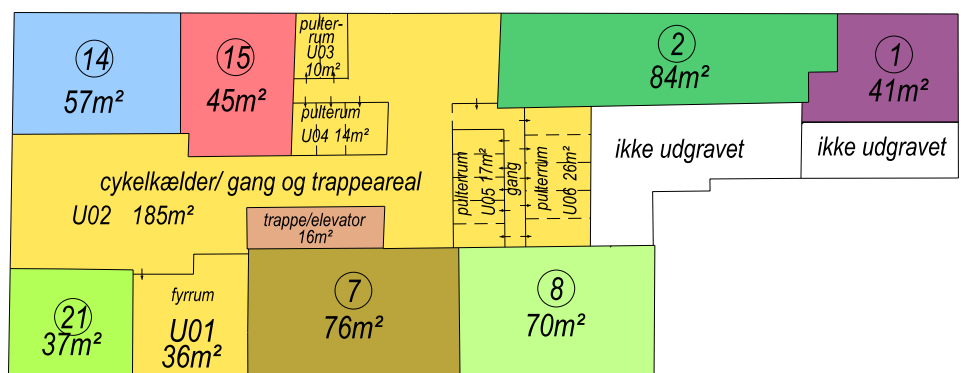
14
57m²

15
45m²

pulterrum
U03
10m²

pulterum
U04 14m²

2
84m²

1
41m²

ikke udgravet

ikke udgravet

cykelkælder/ gang og trappeareal
U02 185m²

trappe/elevator
16m²

pulterrum
U05 17m²

gang

pulterrum
U06 26m²

21
37m²

fyrrum
U01
36m²

7
76m²

8
70m²